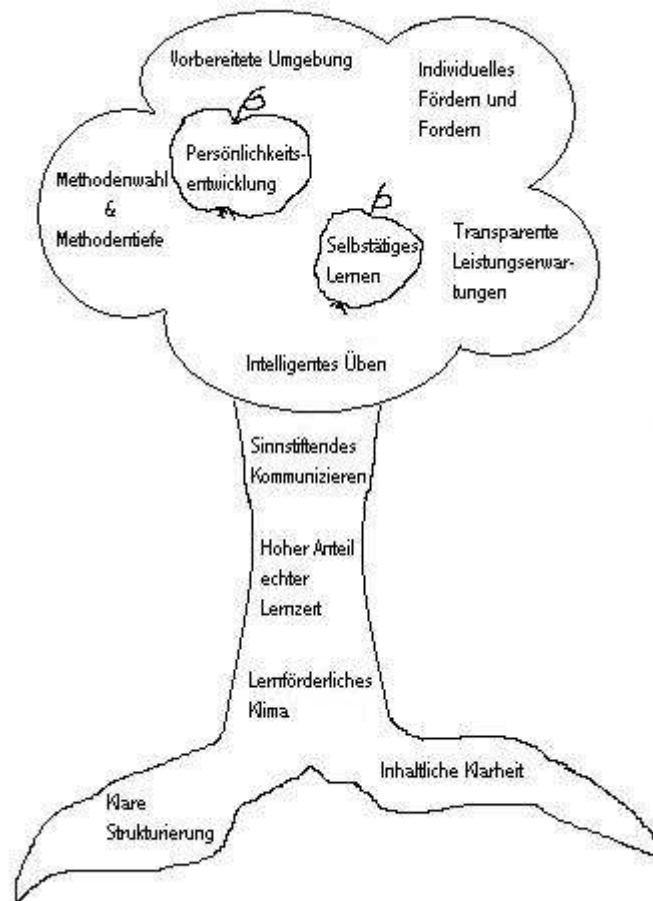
Vorbereitete Umgebung

Individuelles Fördern und Fordern

Persönlichkeitsentwicklung

Methodenwahl & Methodentiefe

Selbstätiges Lernen

Transparente Leistungserwartungen

Intelligentes Üben

Sinnstiftendes Kommunizieren

Hoher Anteil echter Lernzeit

Lernförderliches Klima

Inhaltliche Klarheit

Klare Strukturierung